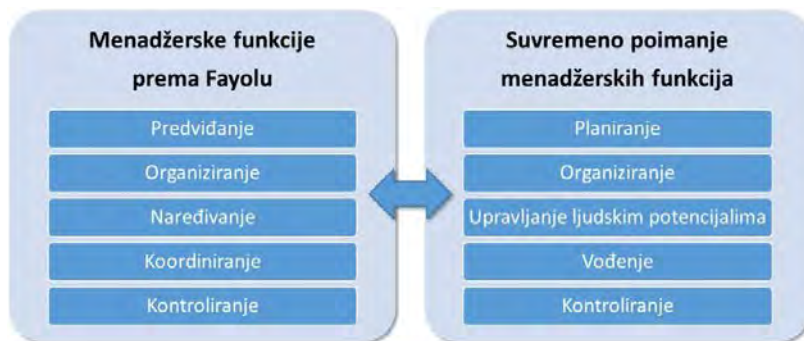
Menadžerske funkcije prema Fayolu

Predviđanje

Organiziranje

Naređivanje

Koordiniranje

Kontroliranje

Suvremeno poimanje menadžerskih funkcija

Planiranje

Organiziranje

Upravljanje ljudskim potencijalima

Vođenje

Kontroliranje